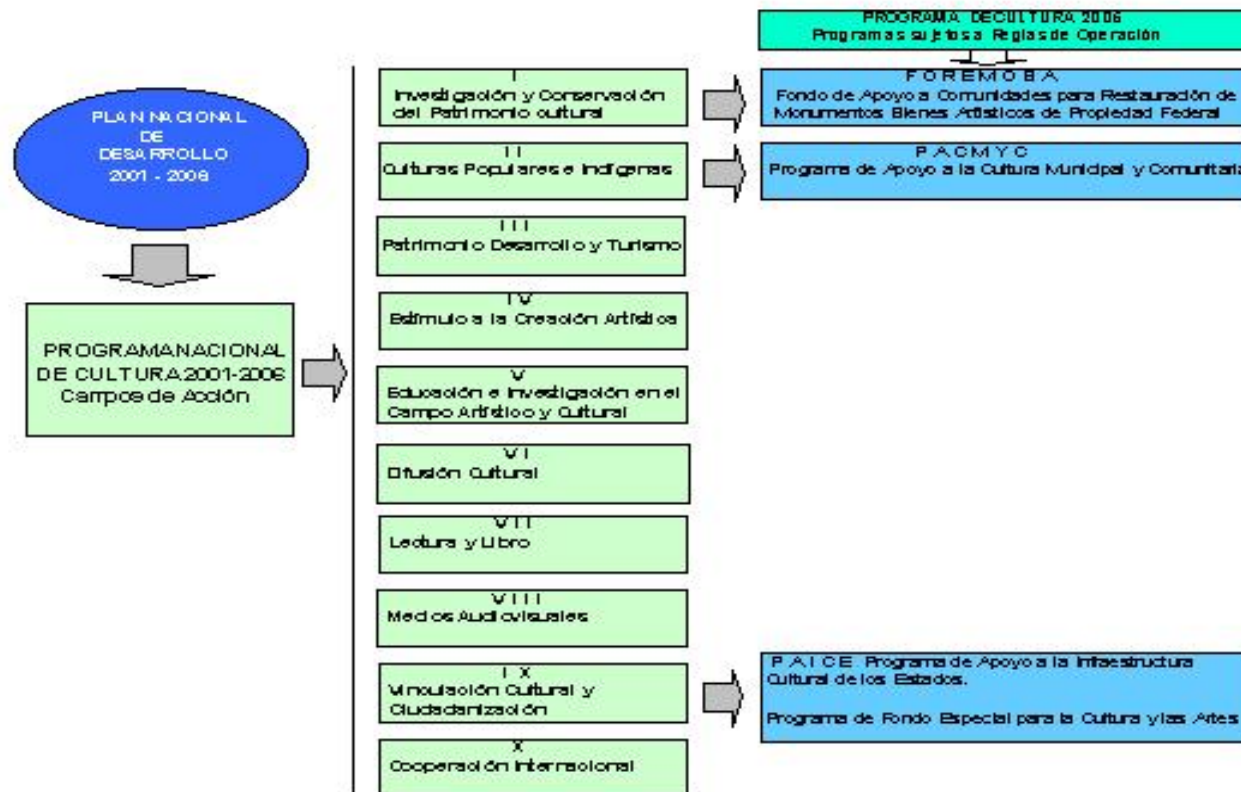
PROGRAMA DECULTURA 2006
Programas sujetos a Reglas de Operación

PLAN NACIONAL
DE
DESARROLLO
2001 - 2006

PROGRAMANACIONAL DE CULTURA2001-2006
Campos de Acción

I
Investigación y Conservación del Patrimonio cultural

II
Culturas Populares e Indígenas

III
Patrimonio Desarrollo y Turismo

IV
Estímulo a la Creación Artística

V
Educación e Investigación en el Campo Artístico y Cultural

VI
Difusión Cultural

VII
Lectura y Libro

VIII
Medios Audiovisuales

IX
Vinculación Cultural y Ciudadanización

X
Cooperación Internacional

FOREMOBA
Fondo de Apoyo a Comunidades para Restauración de Monumentos Bienes Artísticos de Propiedad Federal

PACMYC
Programa de Apoyo a la Cultura Municipal y Comunitaria

P A I C E Programa de Apoyo a la Infraestructura Cultural de los Estados.

Programa de Fondo Especial para la Cultura y las Artes